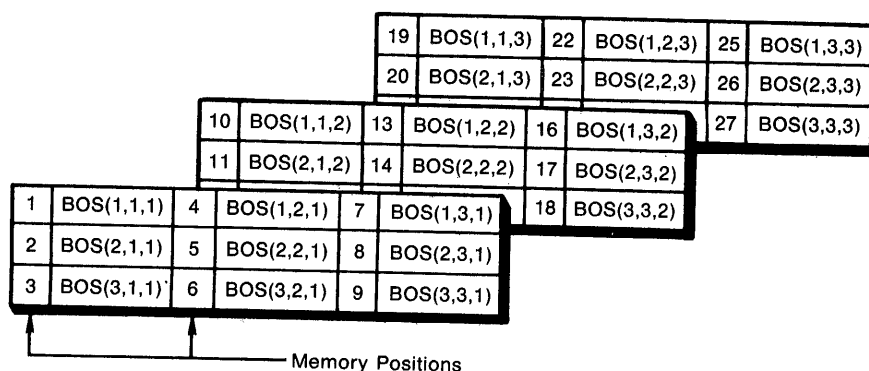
| 19 | BOS(1,1,3) | 22 | BOS(1,2,3) | 25 | BOS(1,3,3) |
|---|---|---|---|---|---|
| 20 | BOS(2,1,3) | 23 | BOS(2,2,3) | 26 | BOS(2,3,3) |
| | | | | 27 | BOS(3,3,3) |

| 10 | BOS(1,1,2) | 13 | BOS(1,2,2) | 16 | BOS(1,3,2) |
|---|---|---|---|---|---|
| 11 | BOS(2,1,2) | 14 | BOS(2,2,2) | 17 | BOS(2,3,2) |
| | | | | 18 | BOS(3,3,2) |

| 1 | BOS(1,1,1) | 4 | BOS(1,2,1) | 7 | BOS(1,3,1) |
|---|---|---|---|---|---|
| 2 | BOS(2,1,1) | 5 | BOS(2,2,1) | 8 | BOS(2,3,1) |
| 3 | BOS(3,1,1) | 6 | BOS(3,2,1) | 9 | BOS(3,3,1) |

Memory Positions